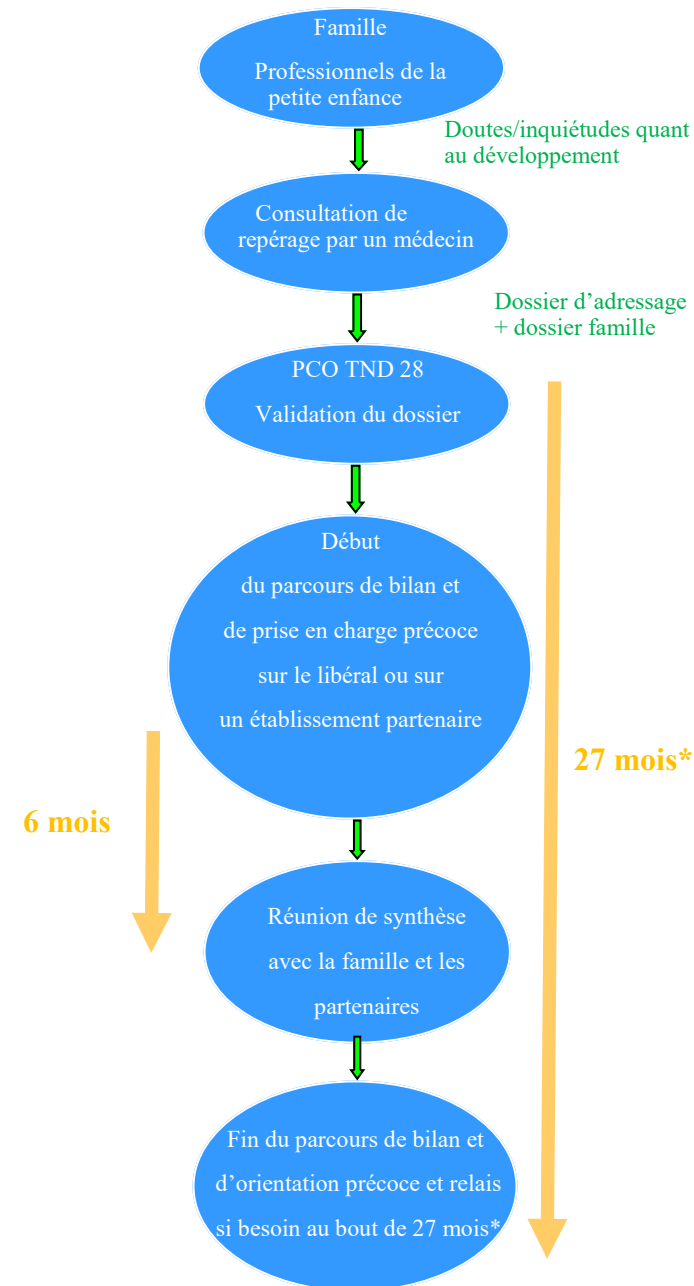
Famille

Professionnels de la petite enfance

Doutes/inquiétudes quant au développement

Consultation de repérage par un médecin

Dossier d'adressage + dossier famille

PCO TND 28

Validation du dossier

Début du parcours de bilan et de prise en charge précoce sur le libéral ou sur un établissement partenaire

27 mois*

6 mois

Réunion de synthèse avec la famille et les partenaires

Fin du parcours de bilan et d'orientation précoce et relais si besoin au bout de 27 mois*